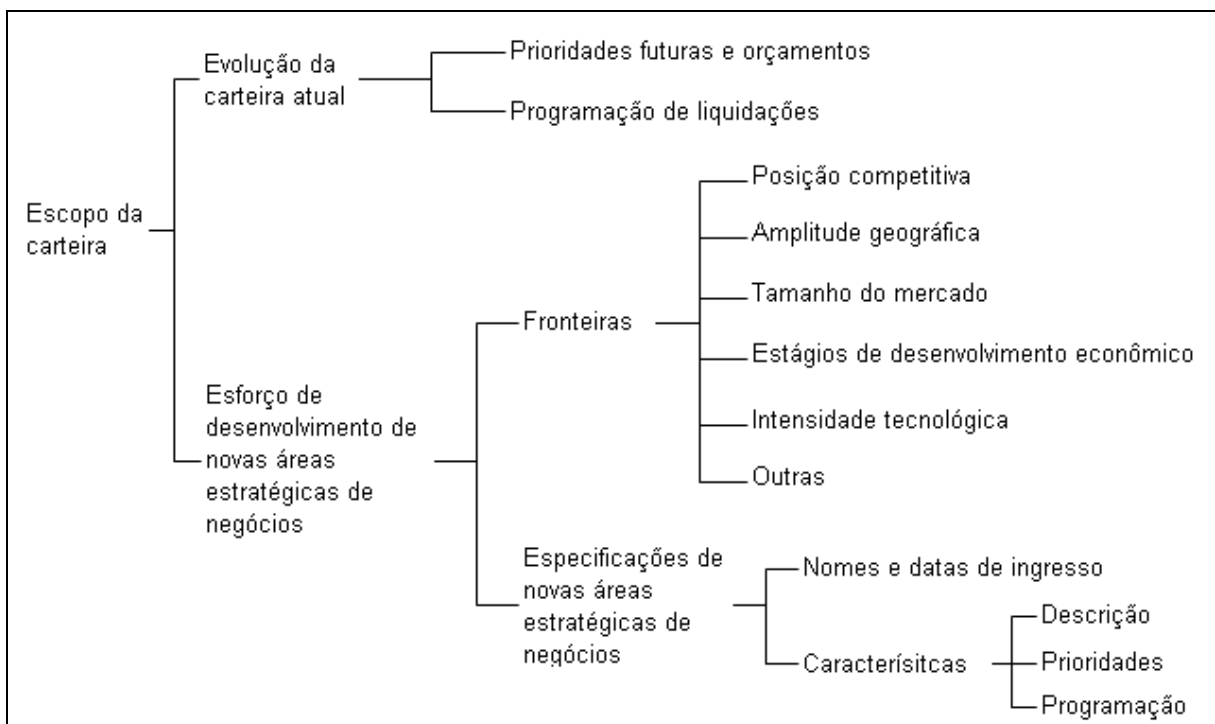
Escopo da carteira

Evolução da carteira atual

Prioridades futuras e orçamentos

Programação de liquidações

Esforço de desenvolvimento de novas áreas estratégicas de negócios

Fronteiras

Posição competitiva

Amplitude geográfica

Tamanho do mercado

Estágios de desenvolvimento econômico

Intensidade tecnológica

Outras

Especificações de novas áreas estratégicas de negócios

Nomes e datas de ingresso

Caracterísitcas

Descrição

Prioridades

Programação